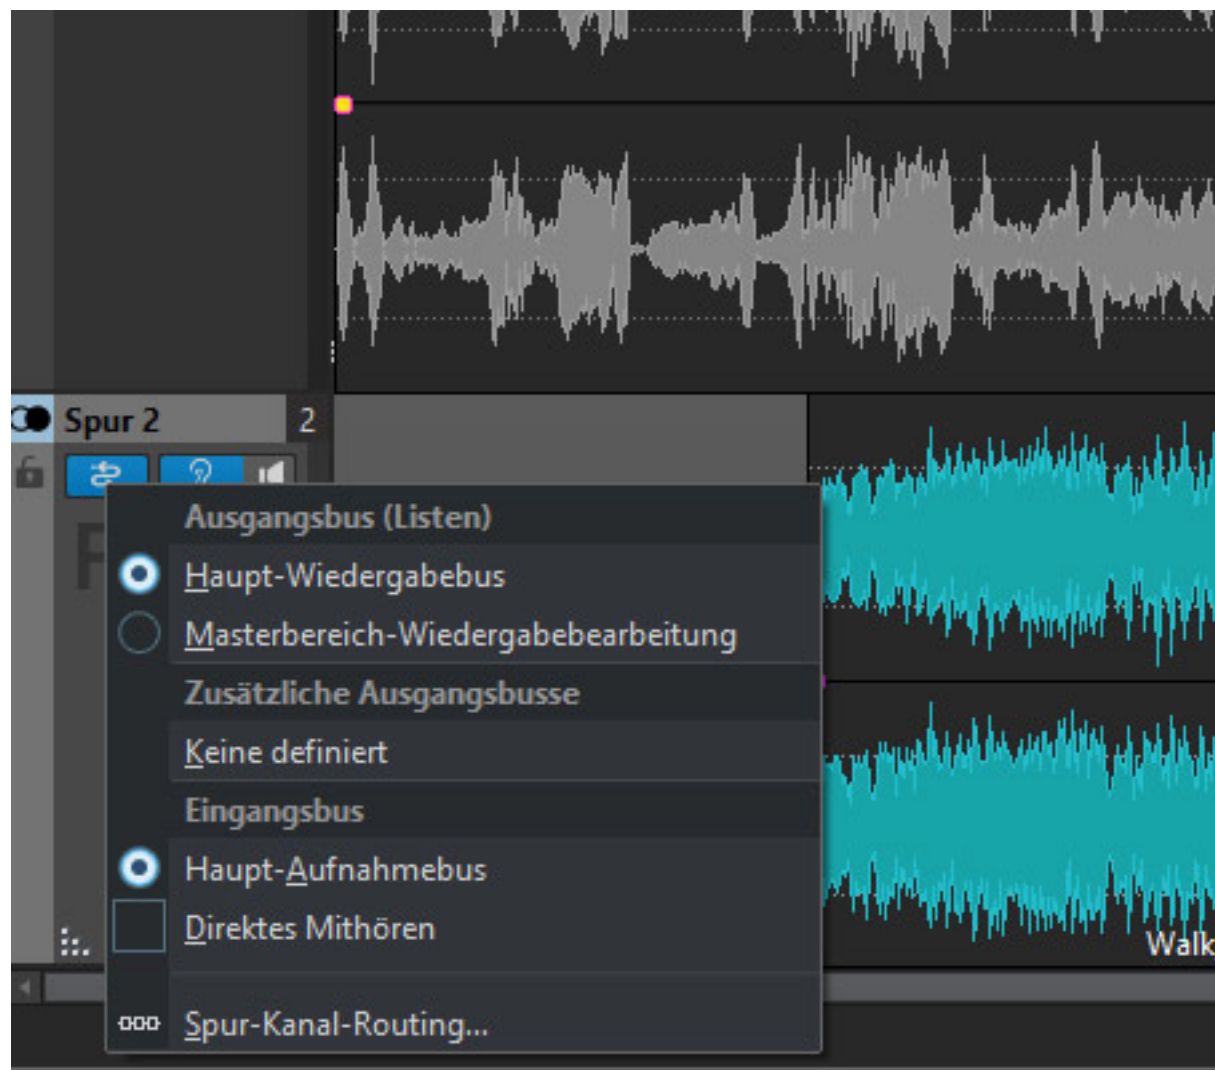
Spur 2

2

Ausgangsbus (Listen)

Haupt-Wiedergabebus

Masterbereich-Wiedergabebearbeitung

Zusätzliche Ausgangsbusse

Keine definiert

Eingangsbus

Haupt-Aufnahmebus

Direktes Mithören

Spur-Kanal-Routing...

Walk